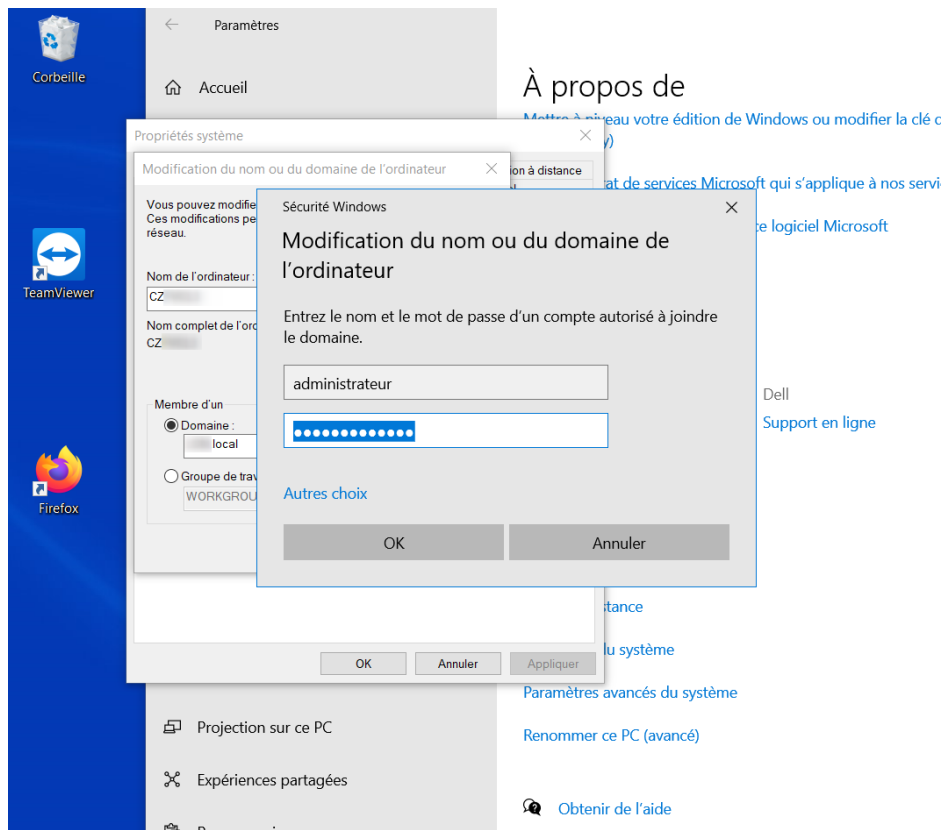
Corbeille

TeamViewer

Firefox

Paramètres

Accueil

À propos de

Mettre à niveau votre édition de Windows ou modifier la clé d
y)

at de services Microsoft qui s'applique à nos servi

e logiciel Microsoft

Dell

Support en ligne

stance

lu système

Paramètres avancés du système

Renommer ce PC (avancé)

Projection sur ce PC

Expériences partagées

Obtenir de l'aide

Propriétés système

on à distance

Modification du nom ou du domaine de l'ordinateur

Vous pouvez modifi
Ces modifications pe
réseau.

Nom de l'ordinateur :
CZ

Nom complet de l'ord
CZ

Membre d'un
Domaine :
local
Groupe de trav
WORKGROU

OK
Annuler
Appliquer

Sécurité Windows

Modification du nom ou du domaine de l'ordinateur

Entrez le nom et le mot de passe d'un compte autorisé à joindre le domaine.

administrateur

•••••••••••••

Autres choix

OK
Annuler